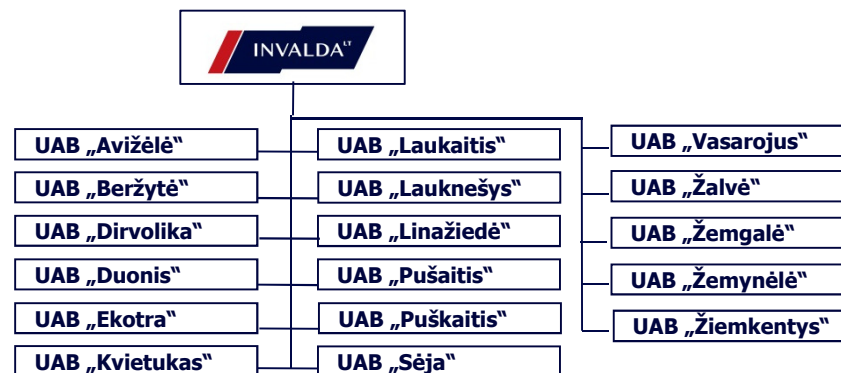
INVALDA LT

UAB „Avižėlė“

UAB „Beržytė“

UAB „Dirvolika“

UAB „Duonis“

UAB „Ekotra“

UAB „Kvietukas“

UAB „Laukaitis“

UAB „Lauknešys“

UAB „Linažiedė“

UAB „Pušaitis“

UAB „Puškaitis“

UAB „Sėja“

UAB „Vasarojus“

UAB „Žalvė“

UAB „Žemgalė“

UAB „Žemynėlė“

UAB „Žiemkentys“